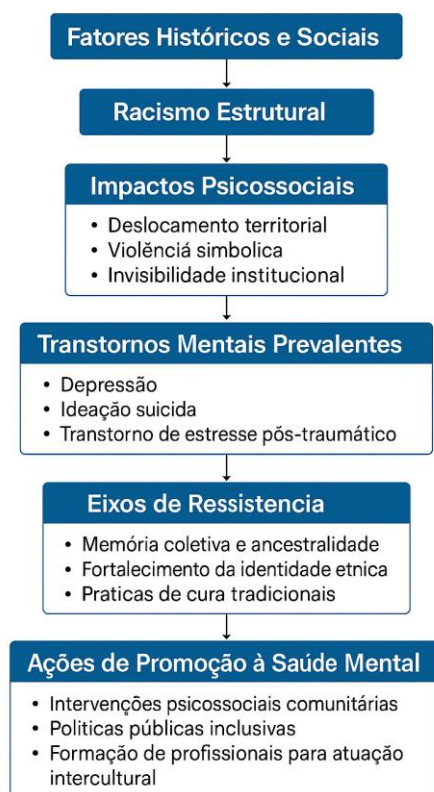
Fatores Históricos e Sociais

Racismo Estrutural

Impactos Psicossociais

• Deslocamento territorial
• Violênciá simbolica
• Invisibilidade institucional

Transtornos Mentais Prevalentes

• Depressão
• Ideação suicida
• Transtorno de estresse pós-traumático

Eixos de Ressistencia

• Memória coletiva e ancestralidade
• Fortalecimento da identidade etnica
• Praticas de cura tradicionais

Ações de Promoção à Saúde Mental

• Intervenções psicossociais comunitárias
• Politicas públicas inclusivas
• Formação de profissionais para atuação intercultural